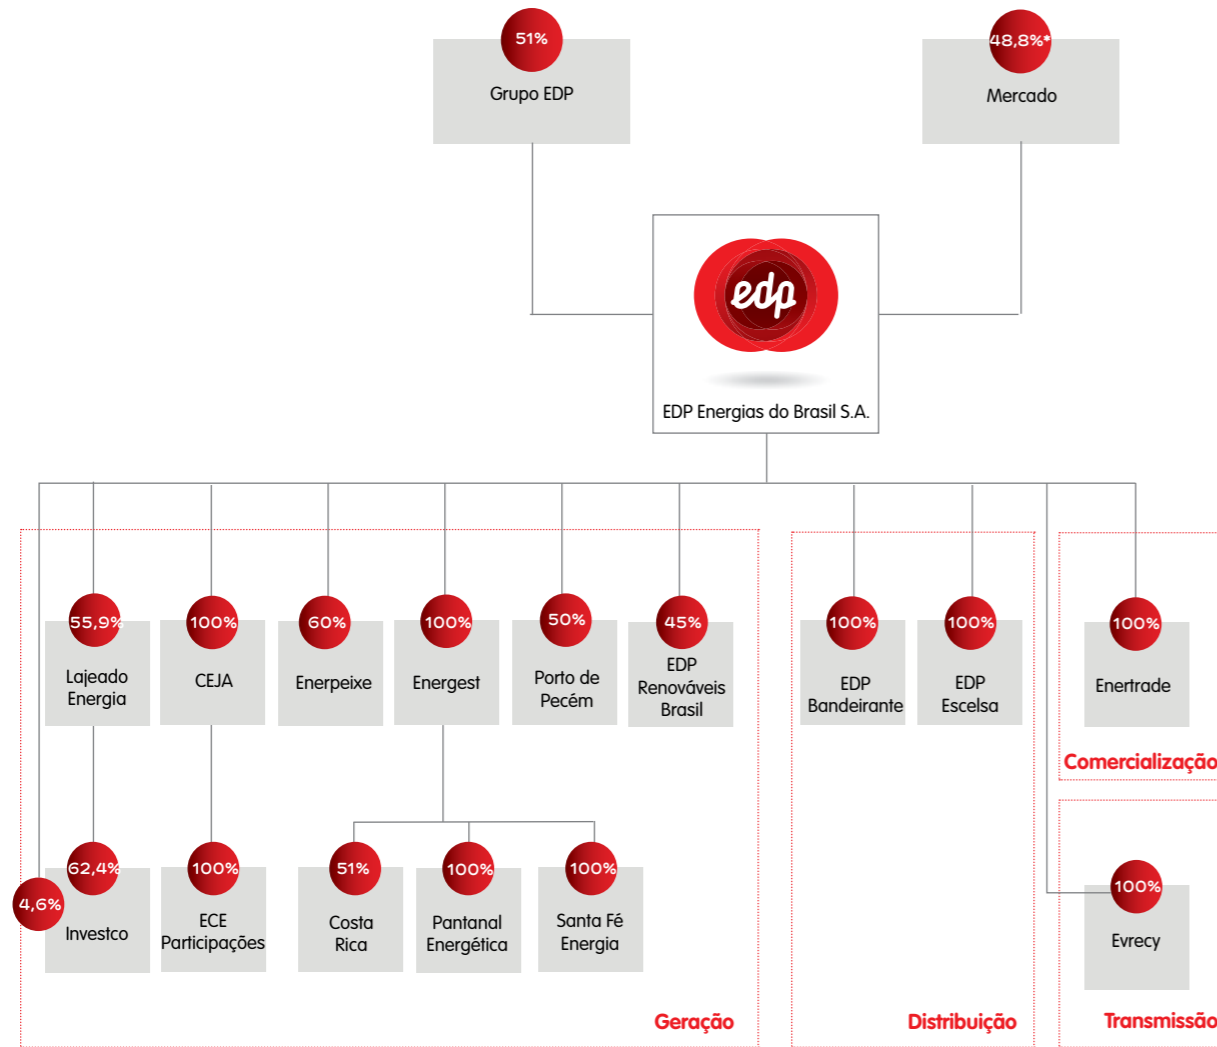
51%
Grupo EDP

48,8%*
Mercado

edp
EDP Energias do Brasil S.A.

55,9%
Lajeado Energia

100%
CEJA

60%
Enerpeixe

100%
Energest

50%
Porto de Pecém

45%
EDP Renováveis Brasil

100%
EDP Bandeirante

100%
EDP Escelsa

100%
Enertrade

Comercialização

62,4%
Investco

4,6%

100%
ECE Participações

51%
Costa Rica

100%
Pantanal Energética

100%
Santa Fé Energia

100%
Evrecy

Geração

Distribuição

Transmissão